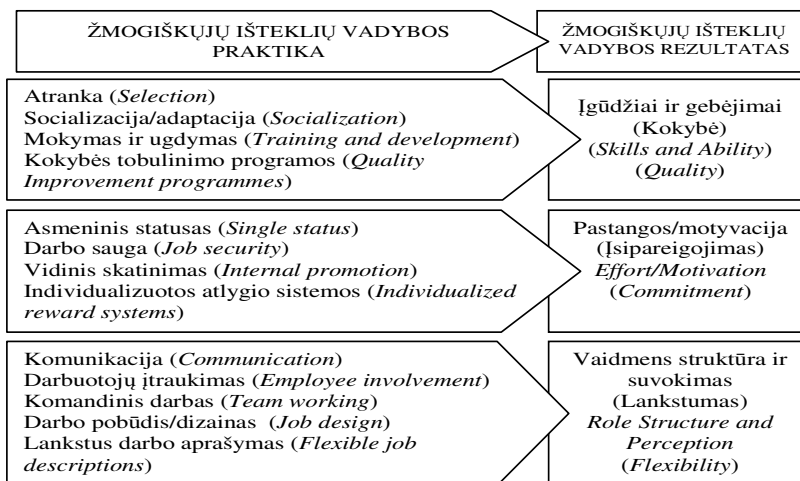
ŽMOGIŠKŲJŲ IŠTEKLIŲ VADYBOS PRAKTIKA

ŽMOGIŠKŲJŲ IŠTEKLIŲ VADYBOS REZULTATAS

Atranka (*Selection*)
Socializacija/adaptacija (*Socialization*)
Mokymas ir ugdymas (*Training and development*)
Kokybės tobulinimo programos (*Quality Improvement programmes*)

Įgūdžiai ir gebėjimai (Kokybė) (*Skills and Ability*) (*Quality*)

Asmeninis statusas (*Single status*)
Darbo sauga (*Job security*)
Vidinis skatinimas (*Internal promotion*)
Individualizuotos atlygio sistemos (*Individualized reward systems*)

Pastangos/motyvacija (Įsipareigojimas) *Effort/Motivation* (*Commitment*)

Komunikacija (*Communication*)
Darbuotojų įtraukimas (*Employee involvement*)
Komandinis darbas (*Team working*)
Darbo pobūdis/dizainas (*Job design*)
Lankstus darbo aprašymas (*Flexible job descriptions*)

Vaidmens struktūra ir suvokimas (Lankstumas) *Role Structure and Perception* (*Flexibility*)